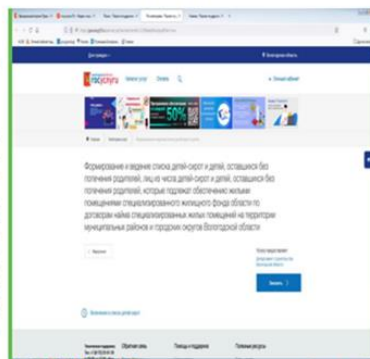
госуслуги

Каталог услуг

Оплата

Личный кабинет

50%

Формирование и ведение списка детей-сирот и детей, оставшихся без попечения родителей, лиц из числа детей-сирот и детей, оставшихся без попечения родителей, которые подлежат обеспечению жилыми помещениями специализированного жилищного фонда области по договорам найма специализированных жилых помещений на территории муниципальных районов и городских округов Вологодской области

Получить

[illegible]